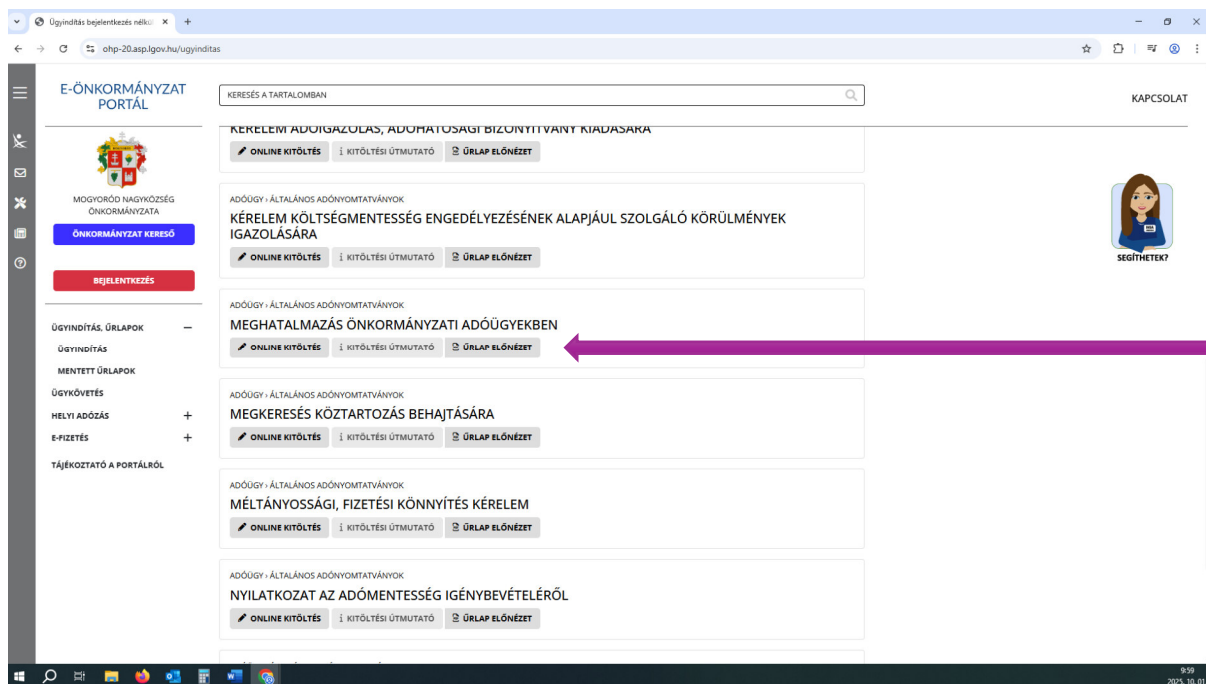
Ügyindítás bejelentkezés nélkü ×

ohp-20.asp.lgov.hu/ugyinditas

E-ÖNKORMÁNYZAT PORTÁL

MOGYORÓD NAGYKÖZSÉG ÖNKORMÁNYZATA

ÖNKORMÁNYZAT KERESŐ

BEJELENTKEZÉS

ÜGYINDÍTÁS, ŰRLAPOK

ÜGYINDÍTÁS

MENTETT ŰRLAPOK

ÜGYKÖVETÉS

HELYI ADÓZÁS

E-FIZETÉS

TÁJÉKOZTATÓ A PORTÁLRÓL

KERESÉS A TARTALOMBAN

KAPCSOLAT

KÉRELEM ADÓIGAZOLÁS, ADÓHATÓSÁGI BIZONYÍTVÁNY KIADÁSÁRA

ONLINE KITÖLTÉS | KITÖLTÉSI ÚTMUTATÓ | ŰRLAP ELŐNÉZET

ADÓÜGY › ÁLTALÁNOS ADÓNYOMTATVÁNYOK

KÉRELEM KÖLTSÉGMENTESSÉG ENGEDÉLYEZÉSÉNEK ALAPJÁUL SZOLGÁLÓ KÖRÜLMÉNYEK IGAZOLÁSÁRA

ONLINE KITÖLTÉS | KITÖLTÉSI ÚTMUTATÓ | ŰRLAP ELŐNÉZET

ADÓÜGY › ÁLTALÁNOS ADÓNYOMTATVÁNYOK

MEGHATALMAZÁS ÖNKORMÁNYZATI ADÓÜGYEKBEN

ONLINE KITÖLTÉS | KITÖLTÉSI ÚTMUTATÓ | ŰRLAP ELŐNÉZET

ADÓÜGY › ÁLTALÁNOS ADÓNYOMTATVÁNYOK

MEGKERESÉS KÖZTARTOZÁS BEHAJTÁSÁRA

ONLINE KITÖLTÉS | KITÖLTÉSI ÚTMUTATÓ | ŰRLAP ELŐNÉZET

ADÓÜGY › ÁLTALÁNOS ADÓNYOMTATVÁNYOK

MÉLTÁNYOSSÁGI, FIZETÉSI KÖNNYÍTÉS KÉRELEM

ONLINE KITÖLTÉS | KITÖLTÉSI ÚTMUTATÓ | ŰRLAP ELŐNÉZET

ADÓÜGY › ÁLTALÁNOS ADÓNYOMTATVÁNYOK

NYILATKOZAT AZ ADÓMENTESSÉG IGÉNYBEVÉTELÉRŐL

ONLINE KITÖLTÉS | KITÖLTÉSI ÚTMUTATÓ | ŰRLAP ELŐNÉZET

SEGÍTHETEK?

9:59
2025. 10. 01